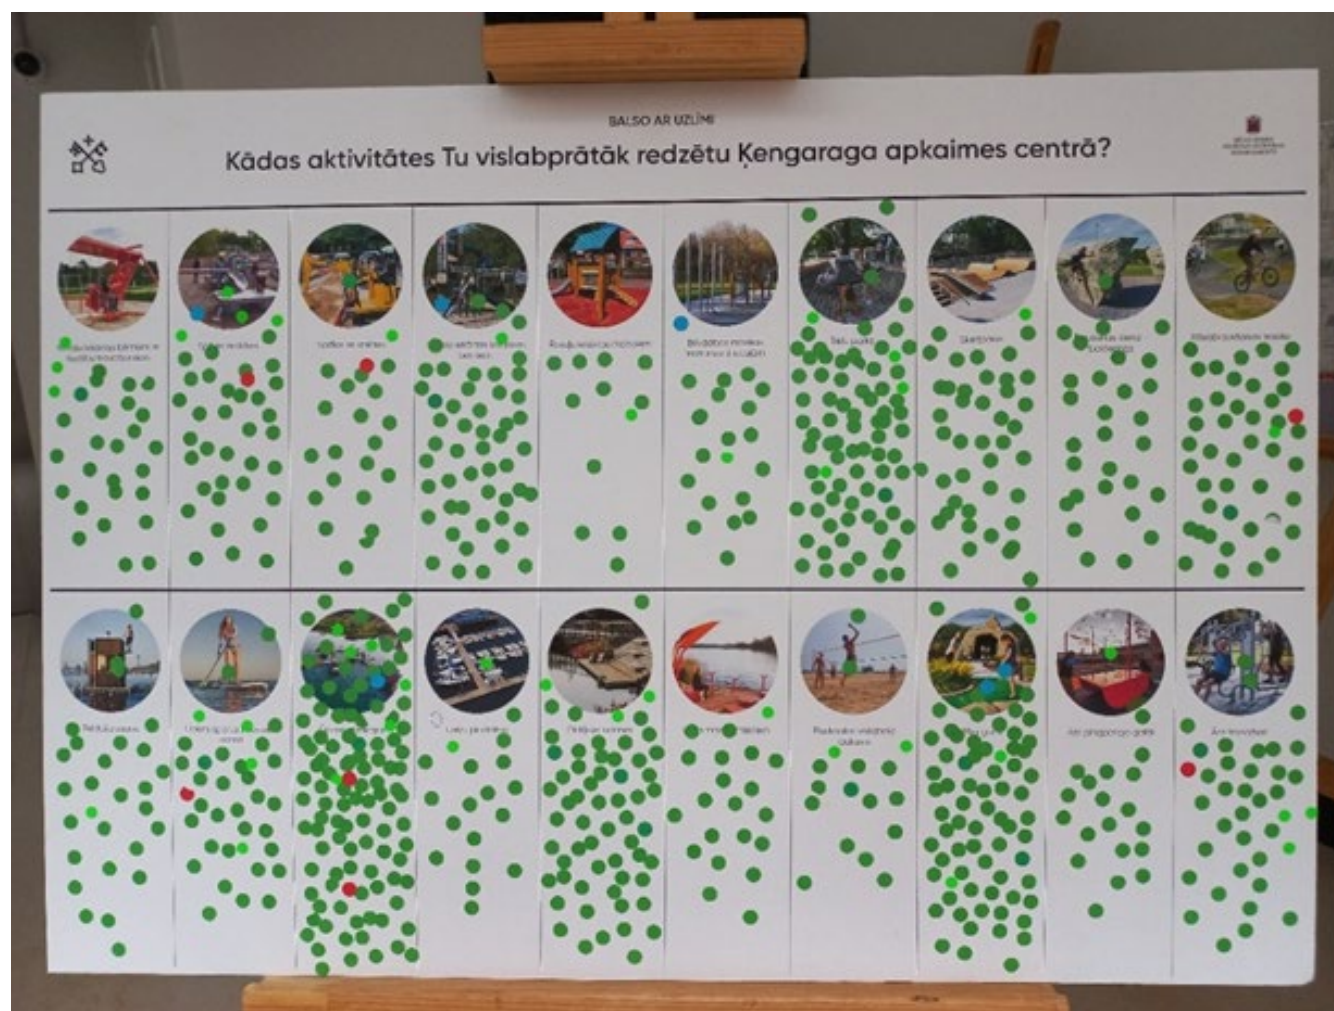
BALSO AR UZLĪMI

Kādas aktivitātes Tu vislabprātāk redzētu Ķengaraga apkaimes centrā?

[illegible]

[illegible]

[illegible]

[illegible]

Rotaļu laukums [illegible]

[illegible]

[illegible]

Skeitparks

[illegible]

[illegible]

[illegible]

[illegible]

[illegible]

Laivu piestātne

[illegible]

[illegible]

Pludmales volejbola laukums

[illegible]

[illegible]

Āra trenažieri